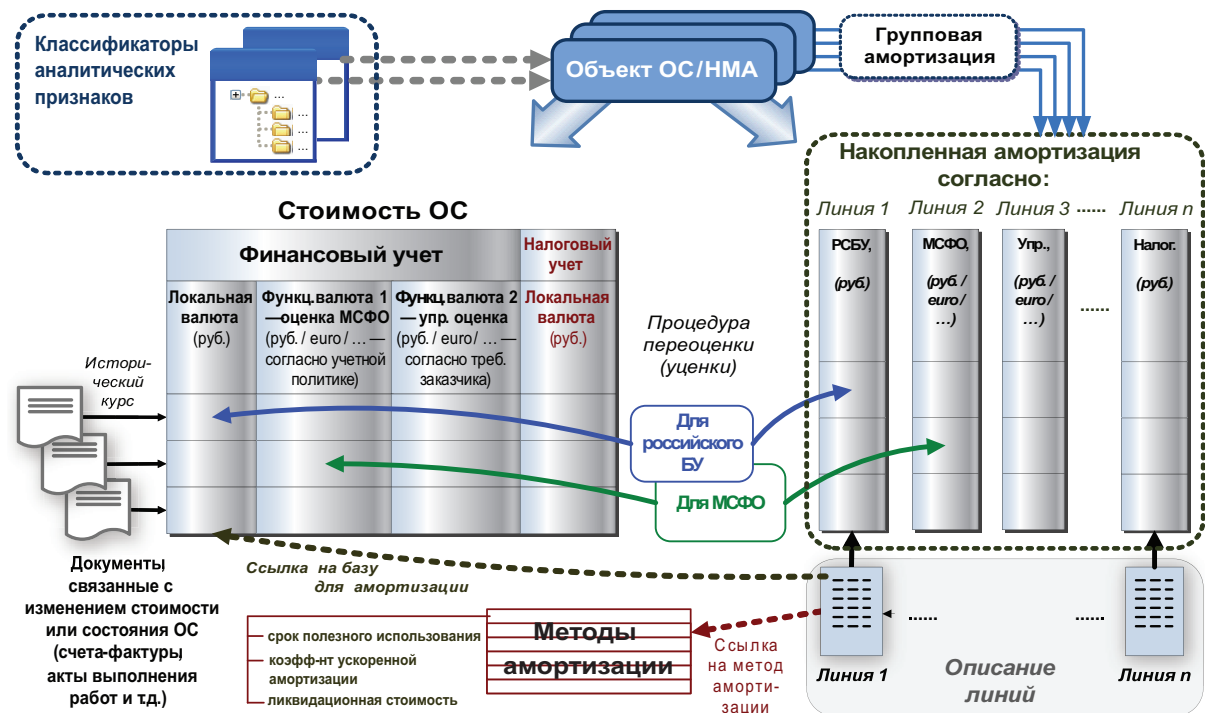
Классификаторы аналитических признаков

...
...
...
...

Объект ОС/НМА

Групповая амортизация

Накопленная амортизация согласно:

Линия 1 Линия 2 Линия 3 ...... Линия n

РСБУ, (руб.)

МСФО, (руб. / euro / ...)

Упр., (руб. / euro / ...)

......

Налог. (руб.)

Стоимость ОС

| Финансовый учет | | | Налоговый учет |
|---|---|---|---|
| Локальная валюта (руб.) | Функц.валюта 1 —оценка МСФО (руб. / euro / ... — согласно учетной политике) | Функц.валюта 2 — упр. оценка (руб. / euro / ... — согласно треб. заказчика) | Локальная валюта (руб.) |

Истори-ческий курс

Процедура переоценки (уценки)

Для российского БУ

Для МСФО

Документы связанные с изменением стоимости или состояния ОС (счета-фактуры акты выполнения работ и т.д.)

Ссылка на базу для амортизации

срок полезного использования
коэфф-нт ускоренной амортизации
ликвидационная стоимость

Методы амортизации

Ссылка на метод аморти-зации

Линия 1 ...... ...... Линия n

Описание линий